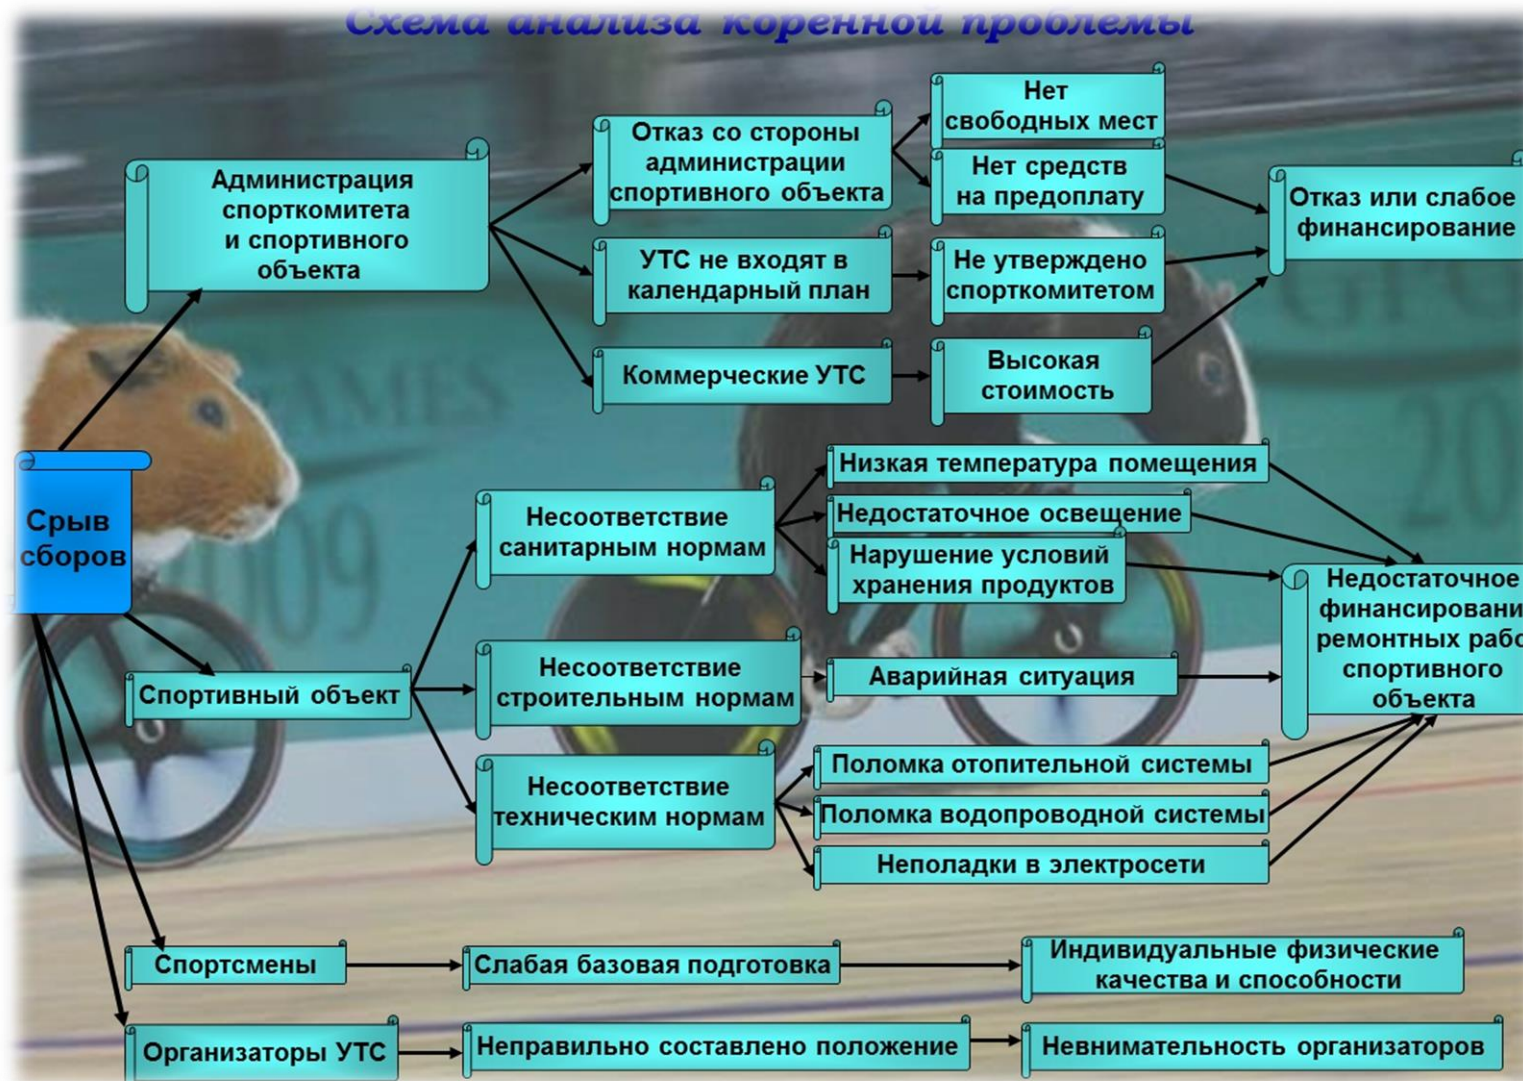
Схема анализа коренной проблемы

Срыв сборов

Администрация спорткомитета и спортивного объекта

Отказ со стороны администрации спортивного объекта

Нет свободных мест

Нет средств на предоплату

УТС не входят в календарный план

Не утверждено спорткомитетом

Коммерческие УТС

Высокая стоимость

Отказ или слабое финансирование

Спортивный объект

Несоответствие санитарным нормам

Низкая температура помещения

Недостаточное освещение

Нарушение условий хранения продуктов

Несоответствие строительным нормам

Аварийная ситуация

Несоответствие техническим нормам

Поломка отопительной системы

Поломка водопроводной системы

Неполадки в электросети

Недостаточное финансировани ремонтных рабо спортивного объекта

Спортсмены

Слабая базовая подготовка

Индивидуальные физические качества и способности

Организаторы УТС

Неправильно составлено положение

Невнимательность организаторов